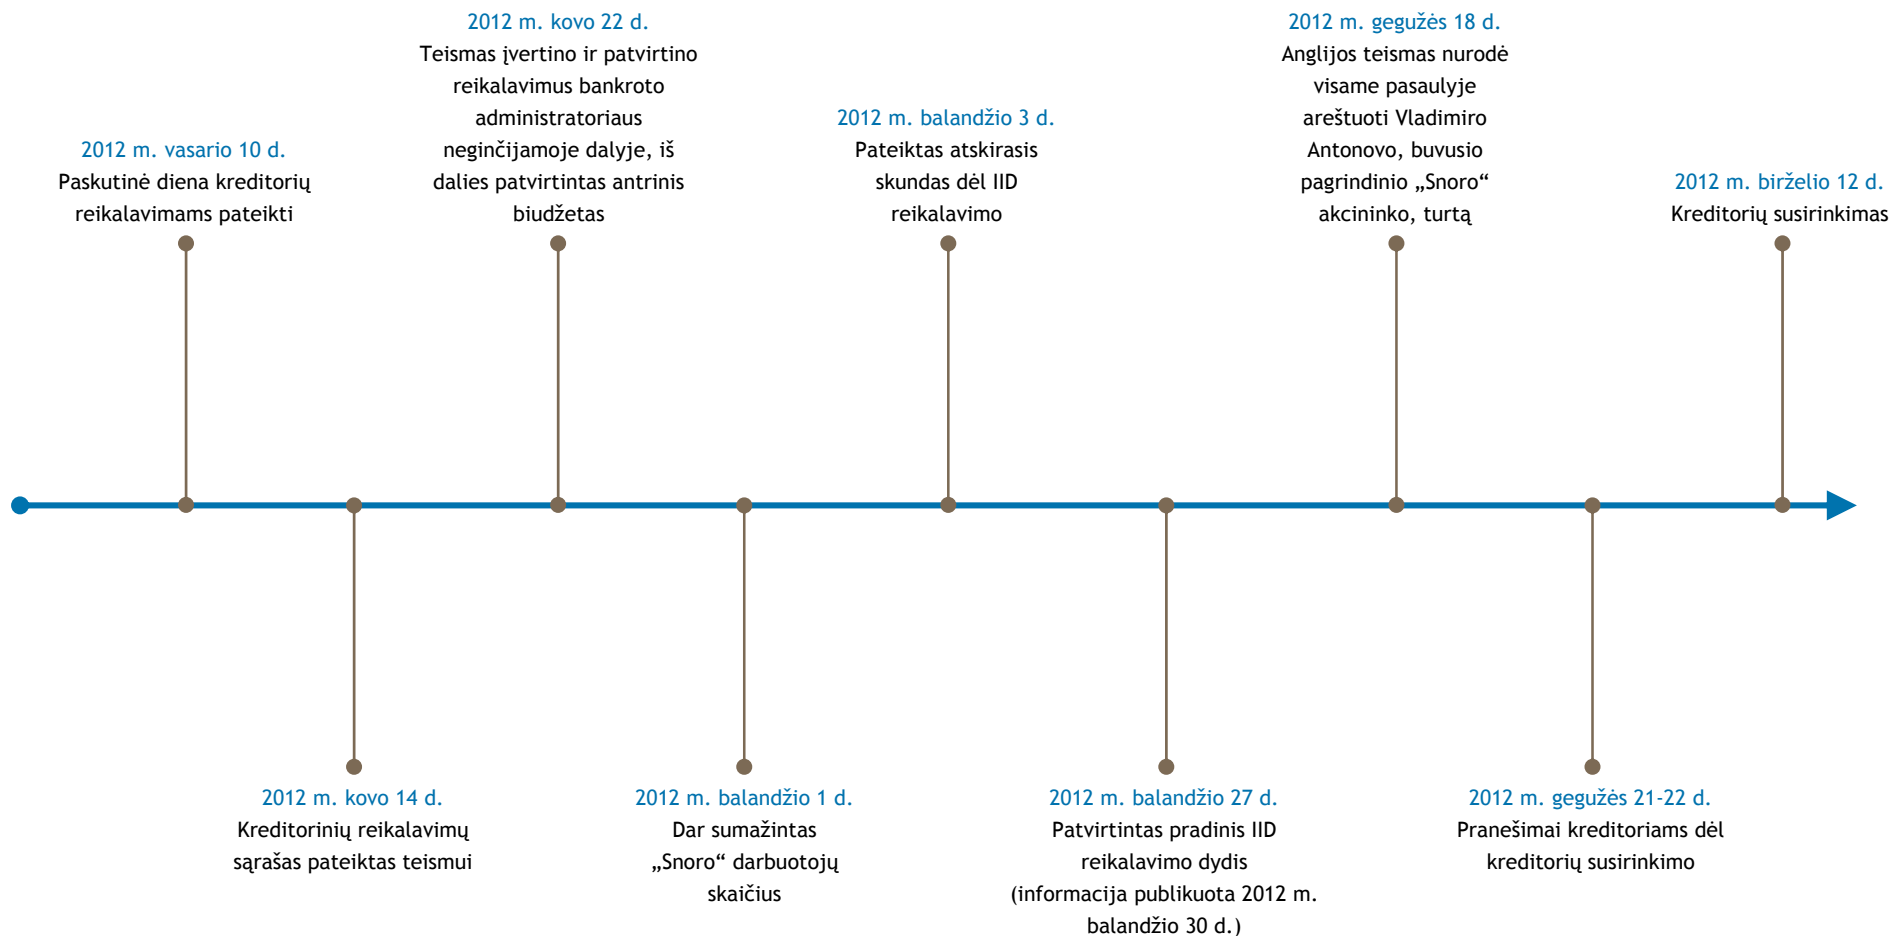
2012 m. vasario 10 d.
Paskutinė diena kreditorių reikalavimams pateikti

2012 m. kovo 14 d.
Kreditorinių reikalavimų sąrašas pateiktas teismui

2012 m. kovo 22 d.
Teismas įvertino ir patvirtino reikalavimus bankroto administratoriaus neginčijamoje dalyje, iš dalies patvirtintas antrinis biudžetas

2012 m. balandžio 1 d.
Dar sumažintas „Snoro“ darbuotojų skaičius

2012 m. balandžio 3 d.
Pateiktas atskirasis skundas dėl IID reikalavimo

2012 m. balandžio 27 d.
Patvirtintas pradinis IID reikalavimo dydis (informacija publikuota 2012 m. balandžio 30 d.)

2012 m. gegužės 18 d.
Anglijos teismas nurodė visame pasaulyje areštuoti Vladimiro Antonovo, buvusio pagrindinio „Snoro“ akcininko, turtą

2012 m. gegužės 21-22 d.
Pranešimai kreditoriams dėl kreditorių susirinkimo

2012 m. birželio 12 d.
Kreditorių susirinkimas